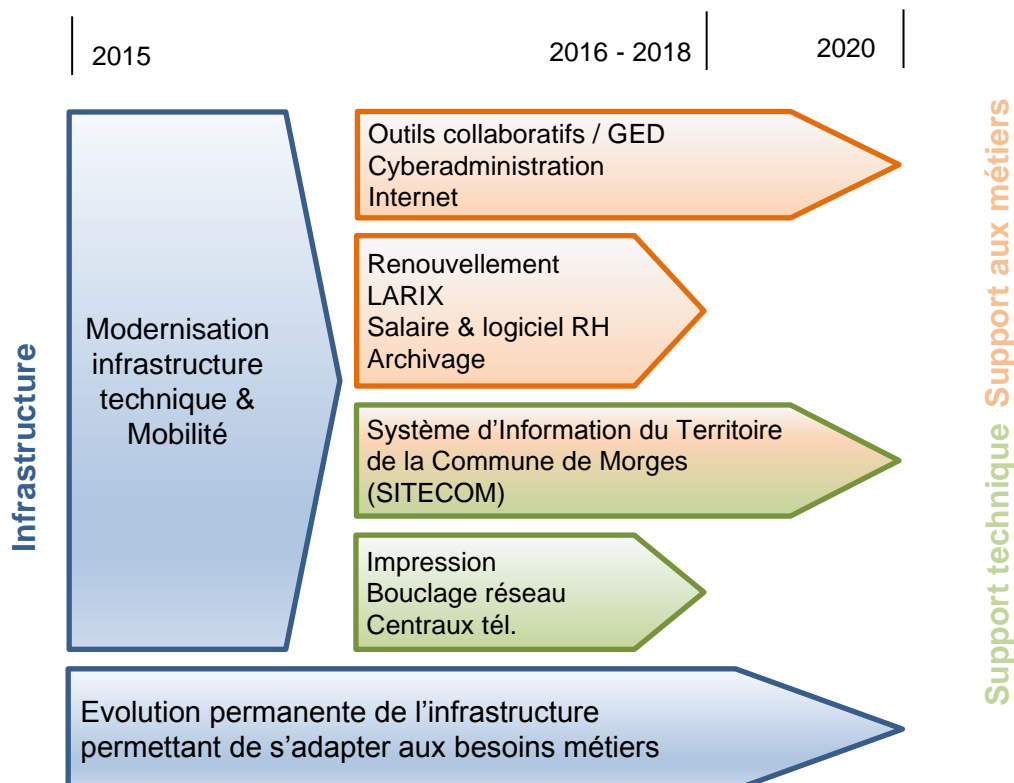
2015

2016 - 2018

2020

Infrastructure

Modernisation infrastructure technique & Mobilité

Outils collaboratifs / GED
Cyberadministration
Internet

Renouvellement
LARIX
Salaire & logiciel RH
Archivage

Système d'Information du Territoire de la Commune de Morges (SITECOM)

Impression
Bouclage réseau
Centraux tél.

Support technique Support aux métiers

Evolution permanente de l'infrastructure permettant de s'adapter aux besoins métiers